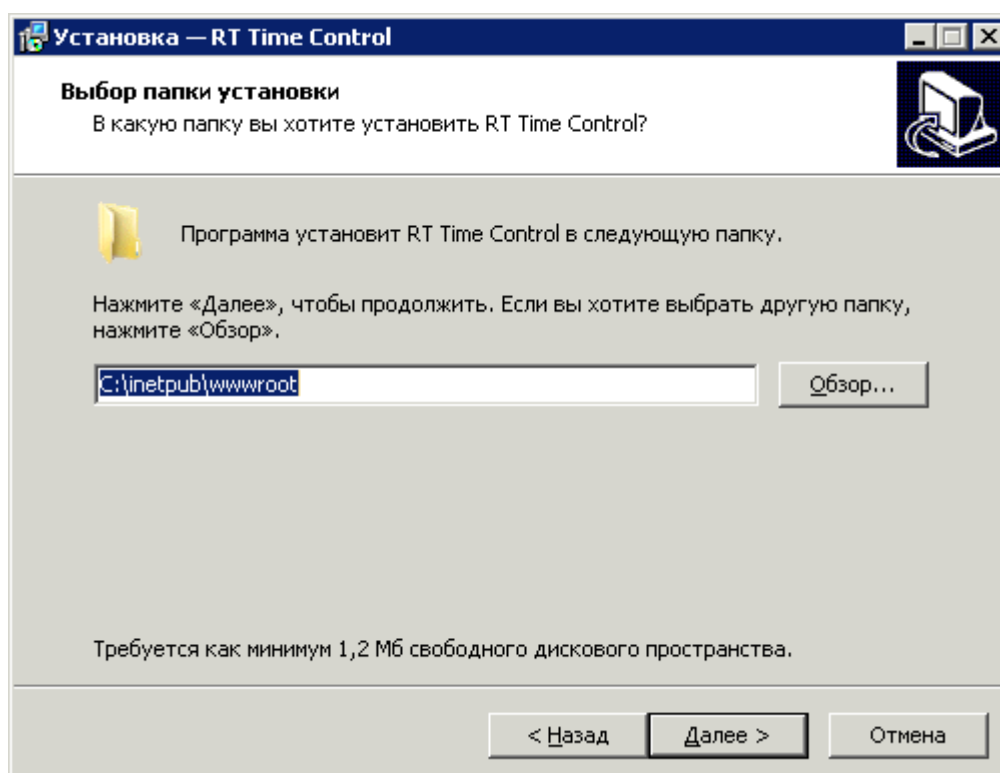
Установка — RT Time Control

Выбор папки установки
В какую папку вы хотите установить RT Time Control?

Программа установит RT Time Control в следующую папку.

Нажмите «Далее», чтобы продолжить. Если вы хотите выбрать другую папку, нажмите «Обзор».

C:\inetpub\wwwroot

Обзор...

Требуется как минимум 1,2 Мб свободного дискового пространства.

< Назад

Далее >

Отмена